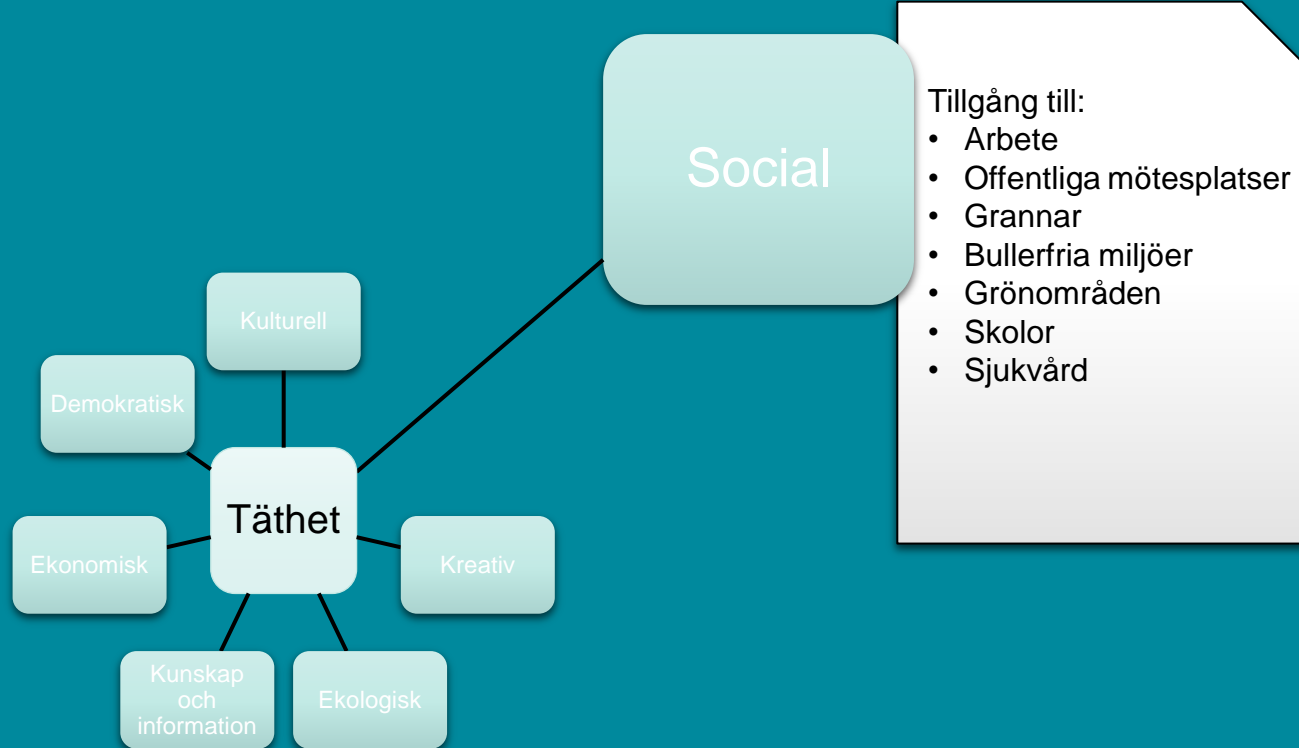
Social

Tillgång till:
- Arbete
- Offentliga mötesplatser
- Grannar
- Bullerfria miljöer
- Grönområden
- Skolor
- Sjukvård

Kulturell

Demokratisk

Täthet

Ekonomisk

Kreativ

Kunskap och information

Ekologisk